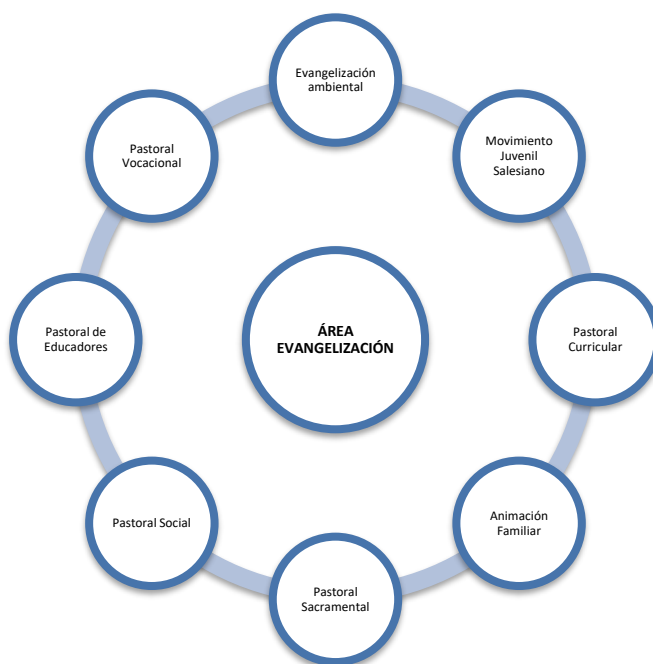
Evangelización ambiental

Movimiento Juvenil Salesiano

Pastoral Curricular

Animación Familiar

Pastoral Sacramental

Pastoral Social

Pastoral de Educadores

Pastoral Vocacional

ÁREA EVANGELIZACIÓN